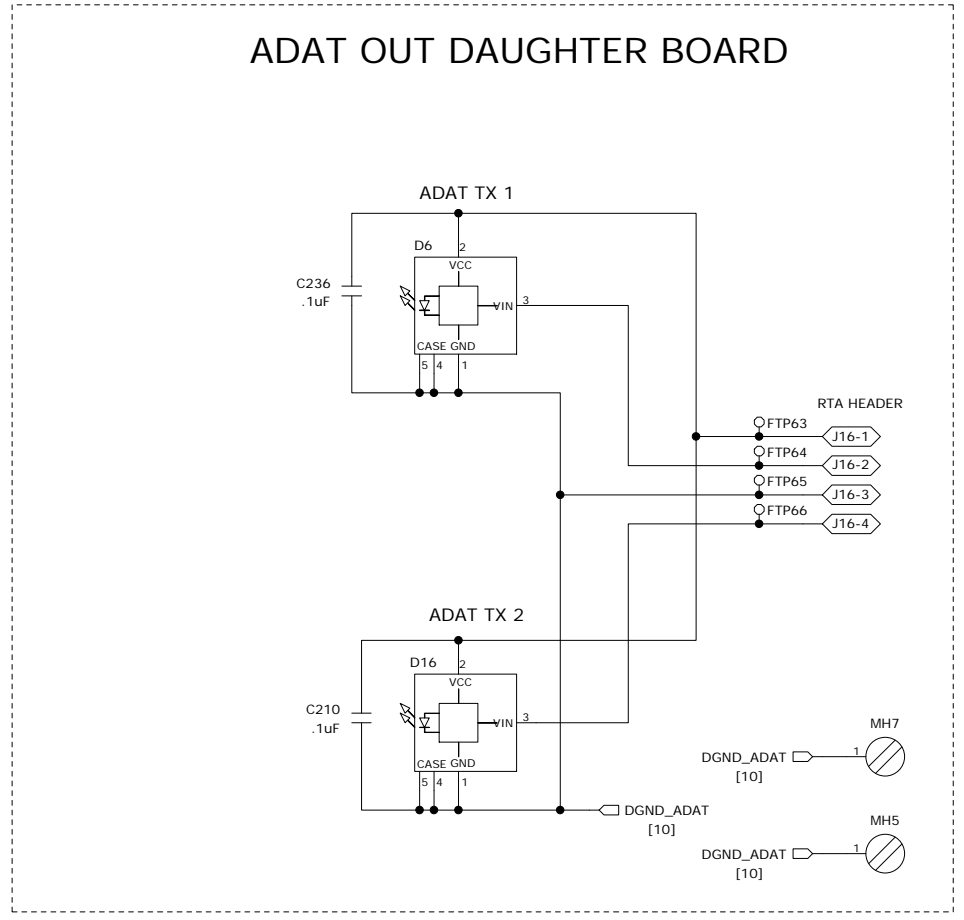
ADAT OUT DAUGHTER BOARD

ADAT TX 1

D6

2

VCC

C236
.1uF

VIN 3

CASE GND

5 4 1

RTA HEADER

FTP63
J16-1

FTP64
J16-2

FTP65
J16-3

FTP66
J16-4

ADAT TX 2

D16

2

VCC

C210
.1uF

VIN 3

CASE GND

5 4 1

DGND_ADAT
[10]

MH7

DGND_ADAT
[10]

1

MH5

DGND_ADAT
[10]

1